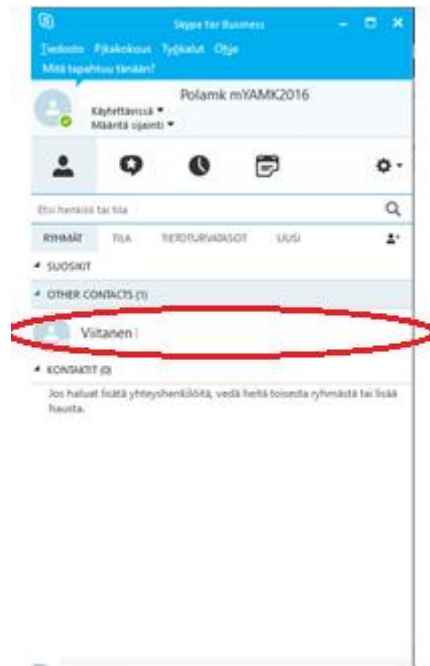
Skype for Business

Tiedosto Pikakokous Työkalut Ohje

Mitä tapahtuu tänään?

Polamk mYAMK2016

Käytettävissä

Määritä sijainti

Etsi henkilö tai tila

RYHMÄT TILA TIETOTURVATASOT UUSI

SUOSIKIT

OTHER CONTACTS (1)

Viitanen

KONTAKTIT (0)

Jos haluat lisätä yhteyshenkilöitä, vedä heitä toisesta ryhmästä tai lisää hausta.